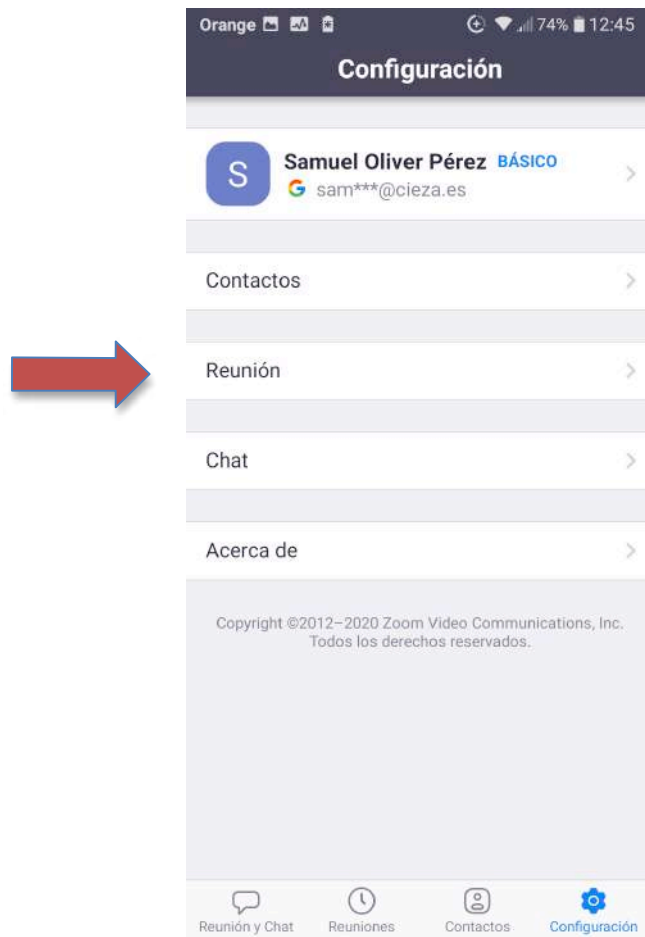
Orange 74% 12:45

Configuración

S Samuel Oliver Pérez BÁSICO
G sam***@cieza.es

Contactos

Reunión

Chat

Acerca de

Copyright ©2012–2020 Zoom Video Communications, Inc. Todos los derechos reservados.

Reunión y Chat Reuniones Contactos Configuración